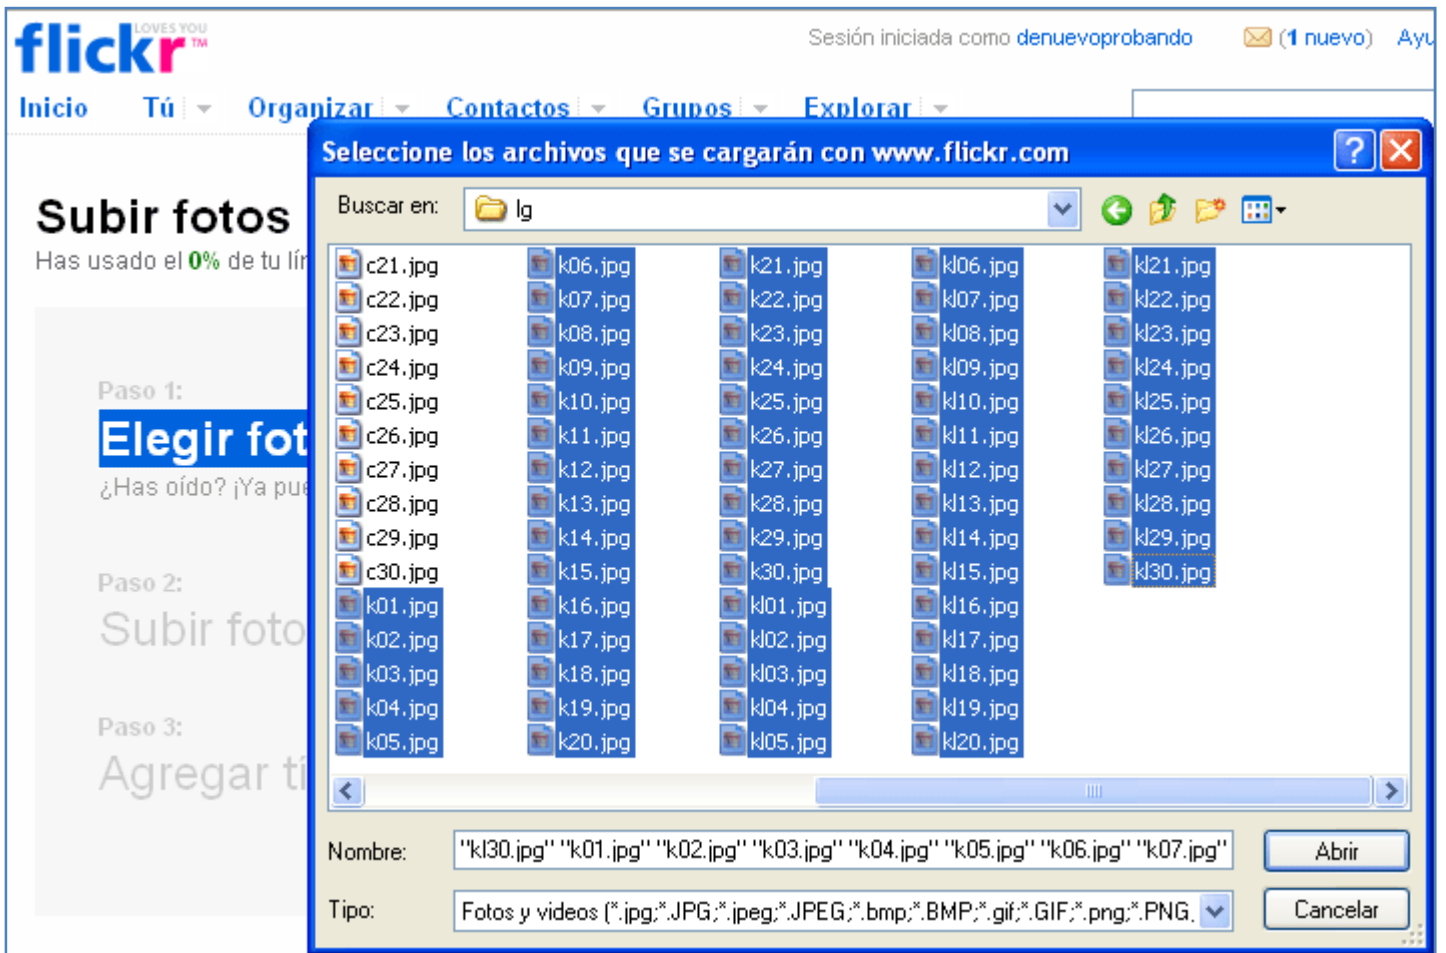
flickr LOVES YOU TM

Sesión iniciada como denuevoprobando (1 nuevo) Ayu

Inicio Tú Organizar Contactos Grupos Explorar

Subir fotos
Has usado el 0% de tu lín

Paso 1:
Elegir fot
¿Has oído? ¡Ya pue

Paso 2:
Subir foto

Paso 3:
Agregar tí

Seleccione los archivos que se cargarán con www.flickr.com

Buscar en: lg

c21.jpg
c22.jpg
c23.jpg
c24.jpg
c25.jpg
c26.jpg
c27.jpg
c28.jpg
c29.jpg
c30.jpg
k01.jpg
k02.jpg
k03.jpg
k04.jpg
k05.jpg
k06.jpg
k07.jpg
k08.jpg
k09.jpg
k10.jpg
k11.jpg
k12.jpg
k13.jpg
k14.jpg
k15.jpg
k16.jpg
k17.jpg
k18.jpg
k19.jpg
k20.jpg
k21.jpg
k22.jpg
k23.jpg
k24.jpg
k25.jpg
k26.jpg
k27.jpg
k28.jpg
k29.jpg
k30.jpg
kl01.jpg
kl02.jpg
kl03.jpg
kl04.jpg
kl05.jpg
kl06.jpg
kl07.jpg
kl08.jpg
kl09.jpg
kl10.jpg
kl11.jpg
kl12.jpg
kl13.jpg
kl14.jpg
kl15.jpg
kl16.jpg
kl17.jpg
kl18.jpg
kl19.jpg
kl20.jpg
kl21.jpg
kl22.jpg
kl23.jpg
kl24.jpg
kl25.jpg
kl26.jpg
kl27.jpg
kl28.jpg
kl29.jpg
kl30.jpg

Nombre: "kl30.jpg" "k01.jpg" "k02.jpg" "k03.jpg" "k04.jpg" "k05.jpg" "k06.jpg" "k07.jpg"
Abrir

Tipo: Fotos y videos (*.jpg;*.JPG;*.jpeg;*.JPEG;*.bmp;*.BMP;*.gif;*.GIF;*.png;*.PNG.
Cancelar